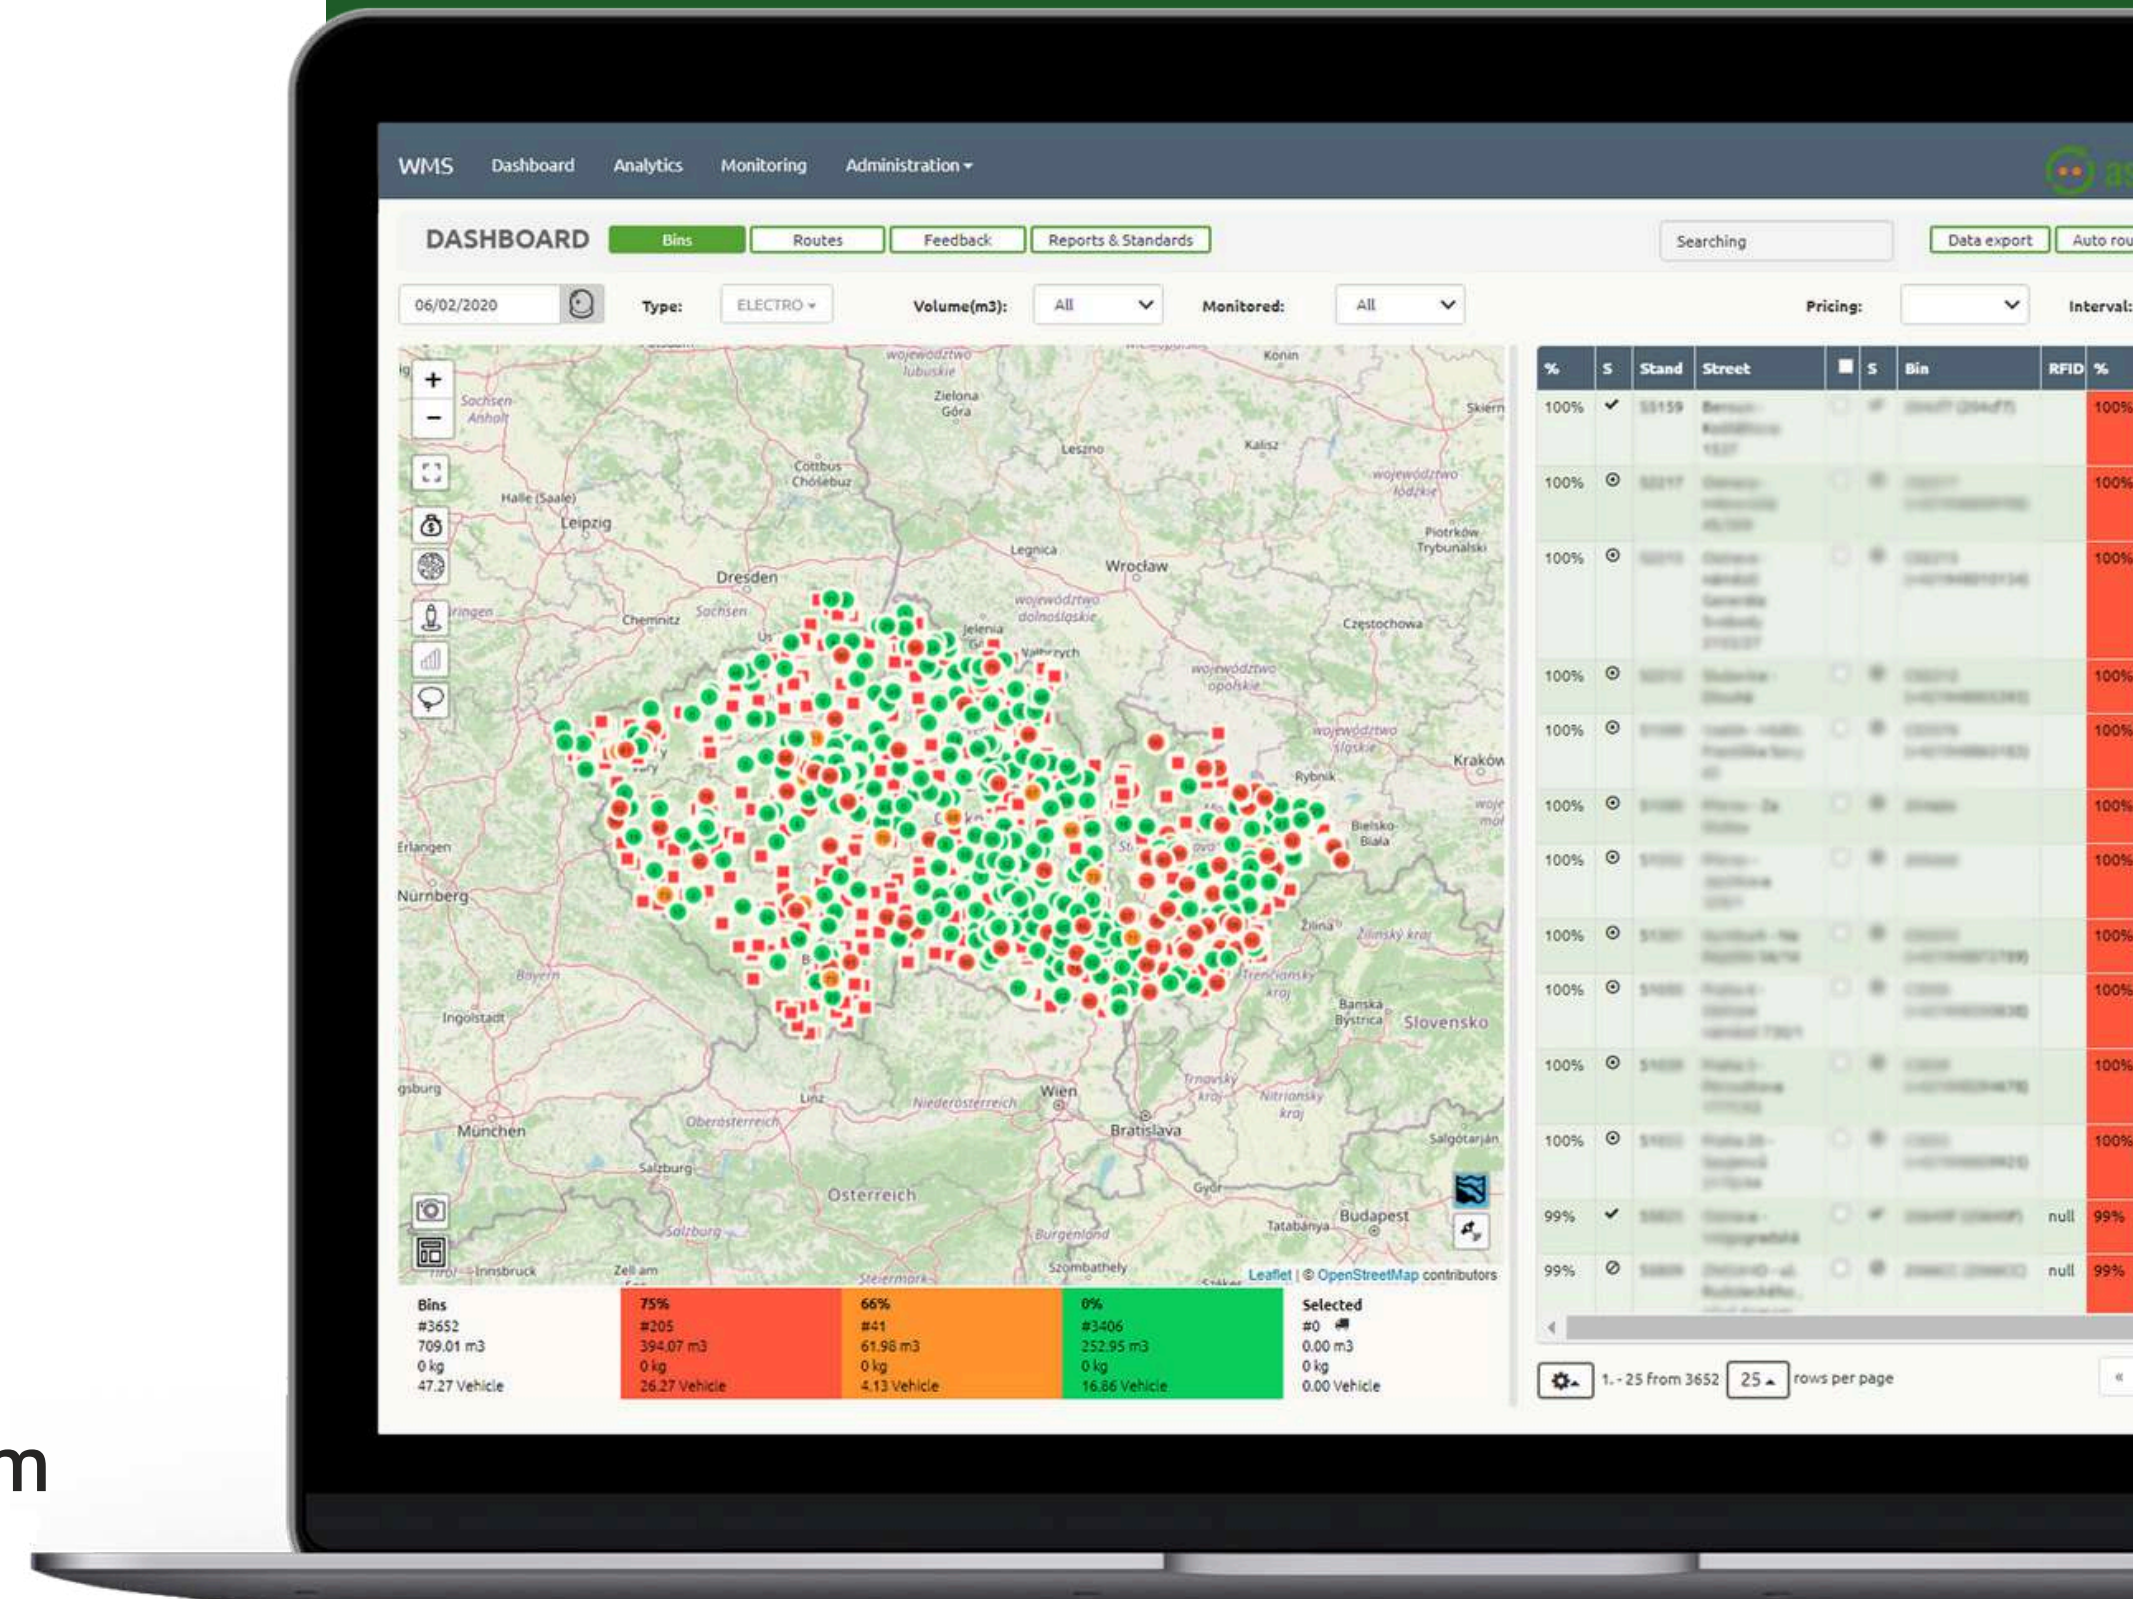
WMS Dashboard Analytics Monitoring Administration ▾

DASHBOARD Bins Routes Feedback Reports & Standards Searching Data export Auto rou

06/02/2020 Type: ELECTRO ▾ Volume(m3): All Monitored: All Pricing: Interval:

Sachsen-Anhalt Halle (Saale) Leipzig Dresden Chemnitz Sachsen Cottbus Chóśebuz Zielona Góra województwo lubuskie Leszno Konin Kalisz Legnica Wrocław województwo dolnośląskie Jelenia Góra Wałbrzych województwo łódzkie Piotrków Trybunalski Częstochowa województwo opolskie województwo śląskie Kraków Rybnik Bielsko-Biała Žilina Žilinský kraj Trenčiansky kraj Banská Bystrica Slovensko Trnavský kraj Nitriansky kraj Bratislava Wien Niederösterreich Oberösterreich Linz Salzburg Österreich München Ingolstadt Bayern Erlangen Nürnberg Innsbruck Zell am See Steiermark Burgenland Szombathely Győr Tatabánya Budapest Salgótarján Skierni

Leaflet | © OpenStreetMap contributors

| % | S | Stand | Street | | S | Bin | RFID | % |
|---|---|---|---|---|---|---|---|---|
| 100% | ✔ | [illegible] | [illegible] | | | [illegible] | | 100% |
| 100% | ⊙ | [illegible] | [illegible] | | | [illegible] | | 100% |
| 100% | ⊙ | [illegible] | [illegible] | | | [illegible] | | 100% |
| 100% | ⊙ | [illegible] | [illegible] | | | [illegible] | | 100% |
| 100% | ⊙ | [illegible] | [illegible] | | | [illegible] | | 100% |
| 100% | ⊙ | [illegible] | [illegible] | | | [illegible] | | 100% |
| 100% | ⊙ | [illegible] | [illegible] | | | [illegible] | | 100% |
| 100% | ⊙ | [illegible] | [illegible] | | | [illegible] | | 100% |
| 100% | ⊙ | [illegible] | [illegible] | | | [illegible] | | 100% |
| 100% | ⊙ | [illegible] | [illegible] | | | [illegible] | | 100% |
| 100% | ⊙ | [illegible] | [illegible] | | | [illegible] | | 100% |
| 99% | ✔ | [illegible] | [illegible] | | | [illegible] | null | 99% |
| 99% | ⊘ | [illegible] | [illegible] | | | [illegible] | null | 99% |

| Bins | 75% | 66% | 0% | Selected |
|---|---|---|---|---|
| #3652 | #205 | #41 | #3406 | #0 |
| 709.01 m3 | 394.07 m3 | 61.98 m3 | 252.95 m3 | 0.00 m3 |
| 0 kg | 0 kg | 0 kg | 0 kg | 0 kg |
| 47.27 Vehicle | 26.27 Vehicle | 4.13 Vehicle | 16.86 Vehicle | 0.00 Vehicle |

1. - 25 from 3652 25 ▴ rows per page «

m